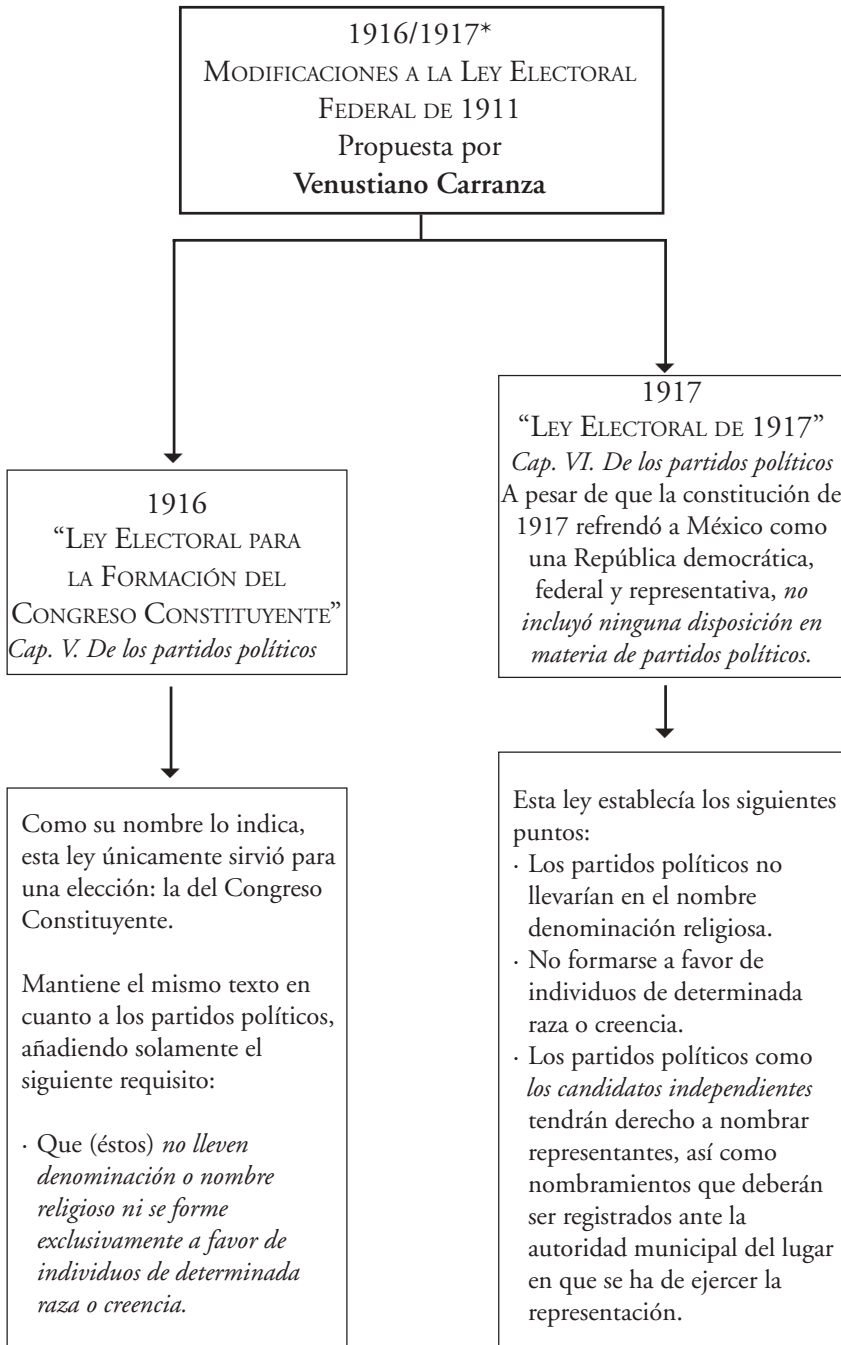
1916/1917*
Modificaciones a la Ley Electoral Federal de 1911
Propuesta por
**Venustiano Carranza**

1916
"Ley Electoral para la Formación del Congreso Constituyente"
*Cap. V. De los partidos políticos*

Como su nombre lo indica, esta ley únicamente sirvió para una elección: la del Congreso Constituyente.

Mantiene el mismo texto en cuanto a los partidos políticos, añadiendo solamente el siguiente requisito:

· Que (éstos) *no lleven denominación o nombre religioso ni se forme exclusivamente a favor de individuos de determinada raza o creencia.*

1917
"Ley Electoral de 1917"
*Cap. VI. De los partidos políticos*
A pesar de que la constitución de 1917 refrendó a México como una República democrática, federal y representativa, *no incluyó ninguna disposición en materia de partidos políticos.*

Esta ley establecía los siguientes puntos:
· Los partidos políticos no llevarían en el nombre denominación religiosa.
· No formarse a favor de individuos de determinada raza o creencia.
· Los partidos políticos como *los candidatos independientes* tendrán derecho a nombrar representantes, así como nombramientos que deberán ser registrados ante la autoridad municipal del lugar en que se ha de ejercer la representación.